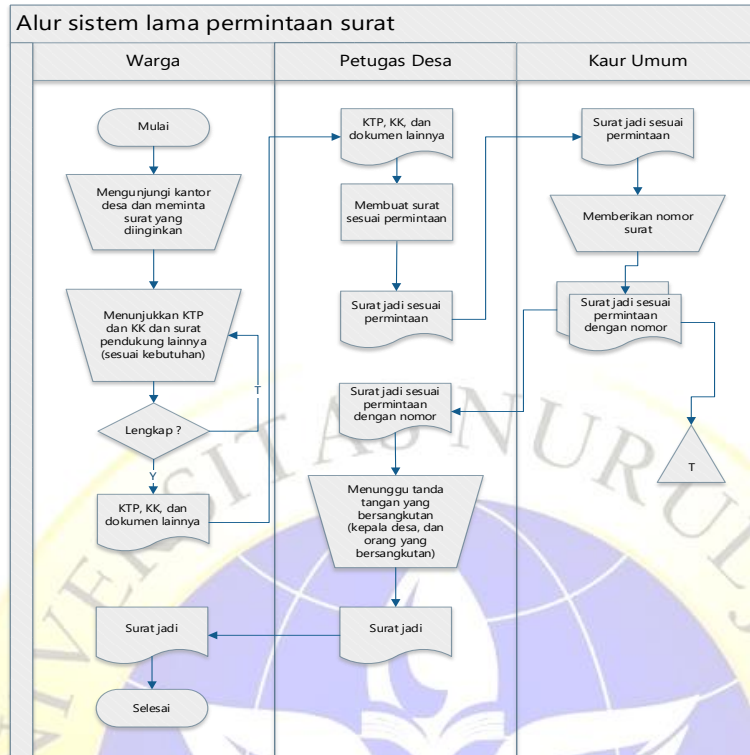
Alur sistem lama permintaan surat

Warga

Petugas Desa

Kaur Umum

Mulai

Mengunjungi kantor desa dan meminta surat yang diinginkan

Menunjukkan KTP dan KK dan surat pendukung lainnya (sesuai kebutuhan)

Lengkap ?

T

Y

KTP, KK, dan dokumen lainnya

Surat jadi

Selesai

KTP, KK, dan dokumen lainnya

Membuat surat sesuai permintaan

Surat jadi sesuai permintaan

Surat jadi sesuai permintaan dengan nomor

Menunggu tanda tangan yang bersangkutan (kepala desa, dan orang yang bersangkutan)

Surat jadi

Surat jadi sesuai permintaan

Memberikan nomor surat

Surat jadi sesuai permintaan dengan nomor

T

UNIVERSITAS NURUL